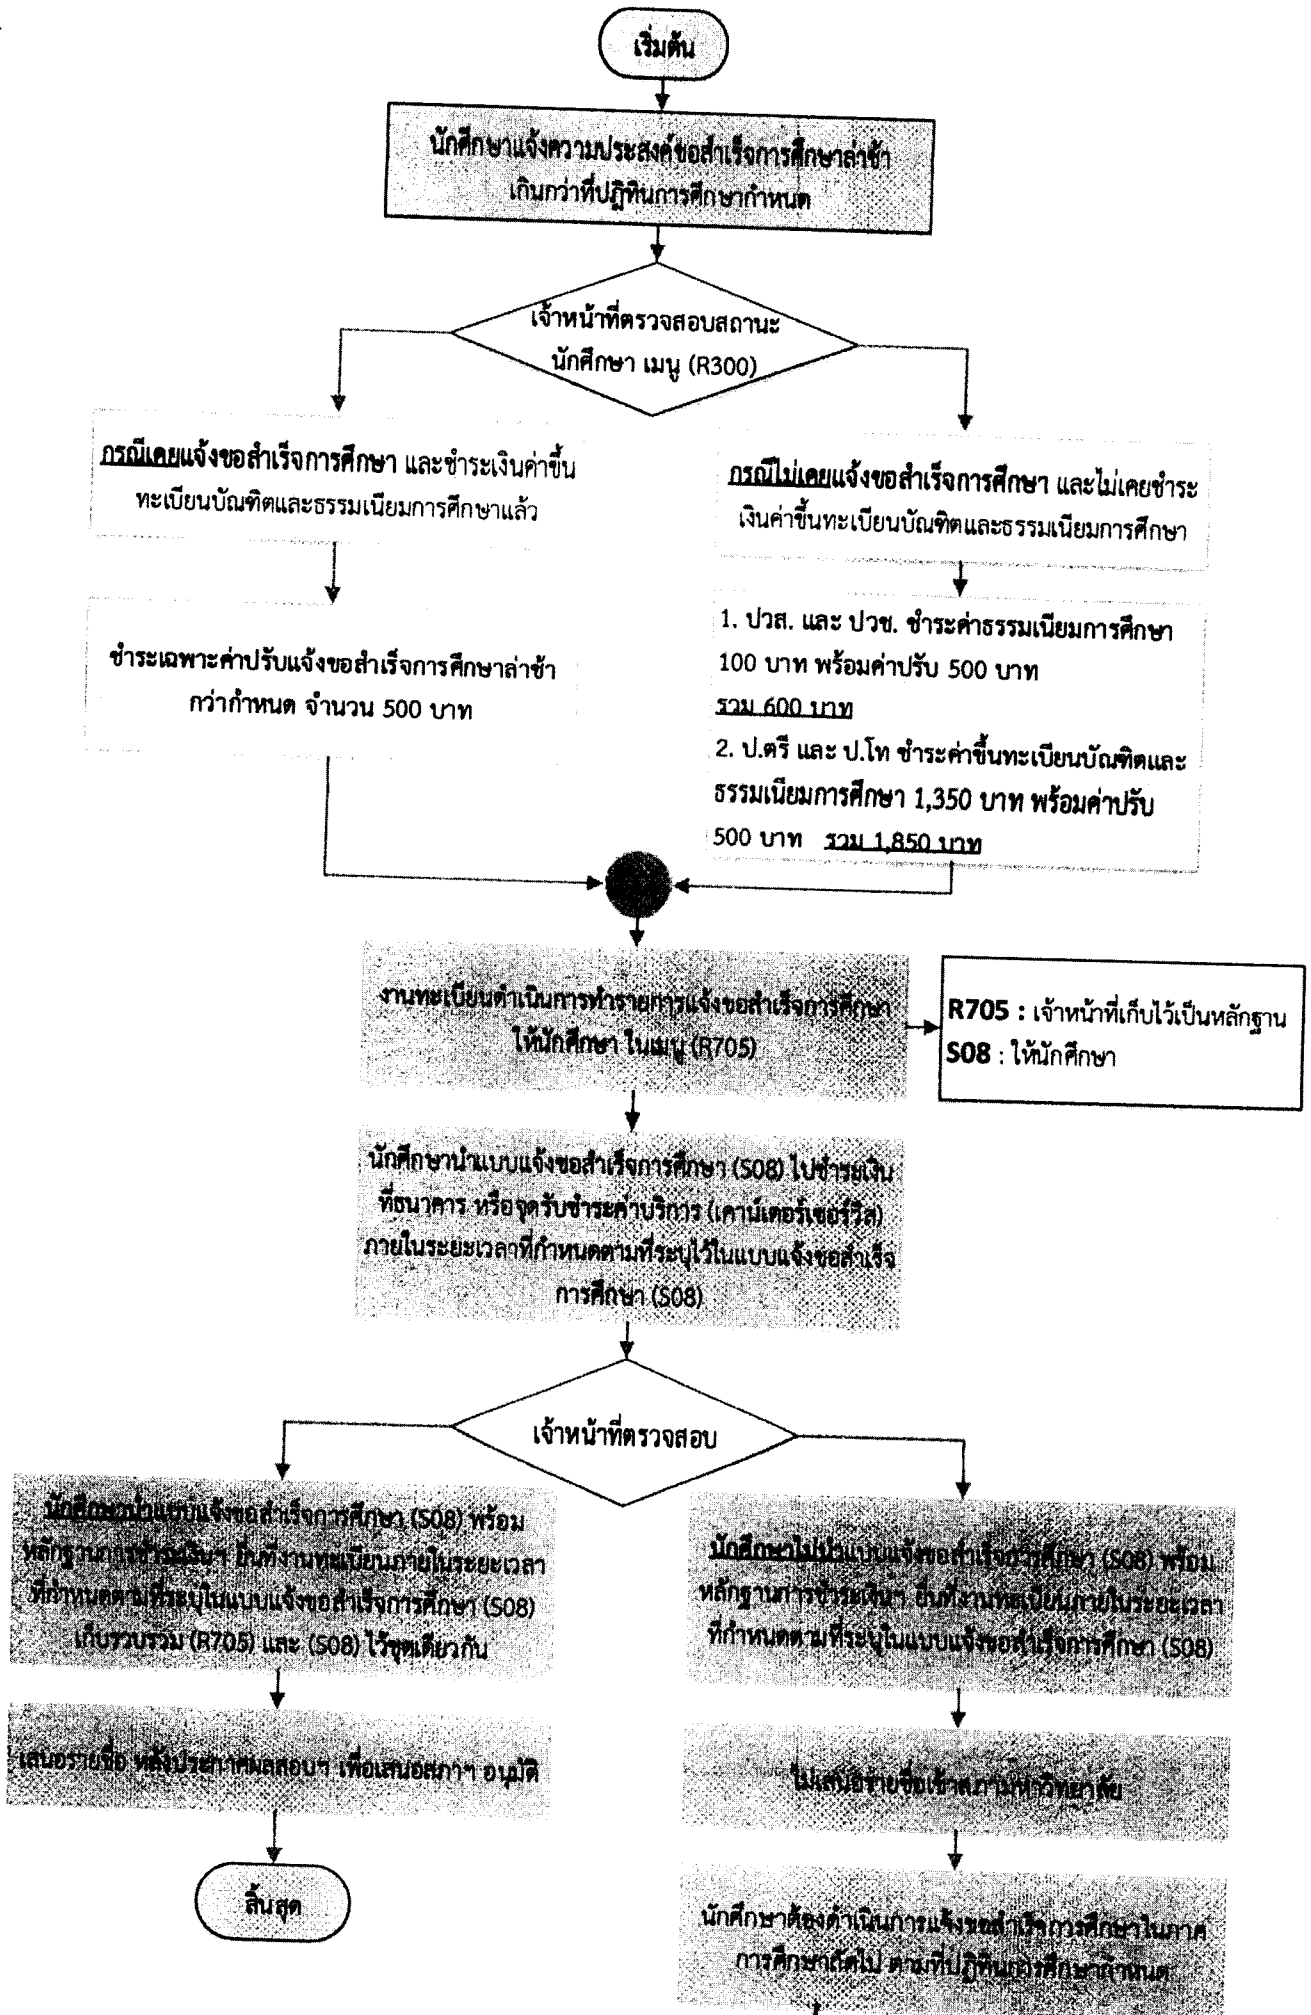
เริ่มต้น

นักศึกษาแจ้งความประสงค์ขอสำเร็จการศึกษาล่าช้า เกินกว่าที่ปฏิทินการศึกษากำหนด

เจ้าหน้าที่ตรวจสอบสถานะนักศึกษา เมนู (R300)

กรณีเคยแจ้งขอสำเร็จการศึกษา และชำระเงินค่าขึ้นทะเบียนบัณฑิตและธรรมเนียมการศึกษาแล้ว

ชำระเฉพาะค่าปรับแจ้งขอสำเร็จการศึกษาล่าช้ากว่ากำหนด จำนวน 500 บาท

กรณีไม่เคยแจ้งขอสำเร็จการศึกษา และไม่เคยชำระเงินค่าขึ้นทะเบียนบัณฑิตและธรรมเนียมการศึกษา

1. ปวส. และ ปวช. ชำระค่าธรรมเนียมการศึกษา 100 บาท พร้อมค่าปรับ 500 บาท
รวม 600 บาท
2. ป.ตรี และ ป.โท ชำระค่าขึ้นทะเบียนบัณฑิตและธรรมเนียมการศึกษา 1,350 บาท พร้อมค่าปรับ 500 บาท รวม 1,850 บาท

งานทะเบียนดำเนินการทำรายการแจ้งขอสำเร็จการศึกษาให้นักศึกษา ในเมนู (R705)

R705 : เจ้าหน้าที่เก็บไว้เป็นหลักฐาน
S08 : ให้นักศึกษา

นักศึกษานำแบบแจ้งขอสำเร็จการศึกษา (S08) ไปชำระเงินที่ธนาคาร หรือจุดรับชำระค่าบริการ (เคาน์เตอร์เซอร์วิส) ภายในระยะเวลาที่กำหนดตามที่ระบุไว้ในแบบแจ้งขอสำเร็จการศึกษา (S08)

เจ้าหน้าที่ตรวจสอบ

นักศึกษานำแบบแจ้งขอสำเร็จการศึกษา (S08) พร้อมหลักฐานการชำระเงิน ยื่นที่งานทะเบียนภายในระยะเวลาที่กำหนดตามที่ระบุในแบบแจ้งขอสำเร็จการศึกษา (S08) เก็บรวบรวม (R705) และ (S08) ไว้ชุดเดียวกัน

เสนอรายชื่อ หลังประกาศผลสอบฯ เพื่อเสนอสภาฯ อนุมัติ

สิ้นสุด

นักศึกษาไม่นำแบบแจ้งขอสำเร็จการศึกษา (S08) พร้อมหลักฐานการชำระเงิน ยื่นที่งานทะเบียนภายในระยะเวลาที่กำหนดตามที่ระบุในแบบแจ้งขอสำเร็จการศึกษา (S08)

ไม่เสนอรายชื่อเข้าสภามหาวิทยาลัย

นักศึกษาต้องดำเนินการแจ้งขอสำเร็จการศึกษาในภาคการศึกษาถัดไป ตามที่ปฏิทินการศึกษากำหนด